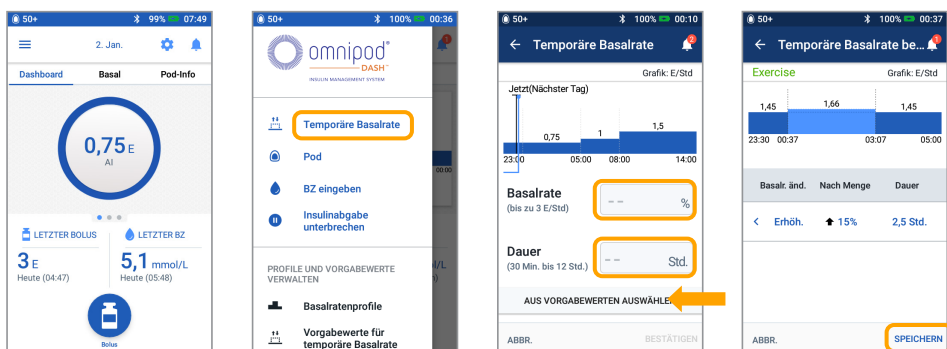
50+ 99% 07:49

2. Jan.

Dashboard
Basal
Pod-Info

0,75 E
AI

LETZTER BOLUS
3 E
Heute (04:47)

LETZTER BZ
5,1 mmol/L
Heute (05:48)

Bolus

50+ 100% 00:36

omnipod DASH
INSULIN MANAGEMENT SYSTEM

Temporäre Basalrate
Pod
BZ eingeben
Insulinabgabe unterbrechen

PROFILE UND VORGABEWERTE VERWALTEN
Basalratenprofile
Vorgabewerte für temporäre Basalrate

50+ 100% 00:10

Temporäre Basalrate

Grafik: E/Std
Jetzt(Nächster Tag)
0,75
1
1,5
23:00
05:00
08:00
14:00

Basalrate
(bis zu 3 E/Std)
- - %

Dauer
(30 Min. bis 12 Std.)
- - Std.

AUS VORGABEWERTEN AUSWÄHLEN

ABBR.
BESTÄTIGEN

50+ 100% 00:37

Temporäre Basalrate be...

Exercise
Grafik: E/Std
1,45
1,66
1,45
23:30
00:37
03:07
05:00

| Basalr. änd. | Nach Menge | Dauer |
|---|---|---|
| Erhöh. | 15% | 2,5 Std. |

ABBR.
SPEICHERN